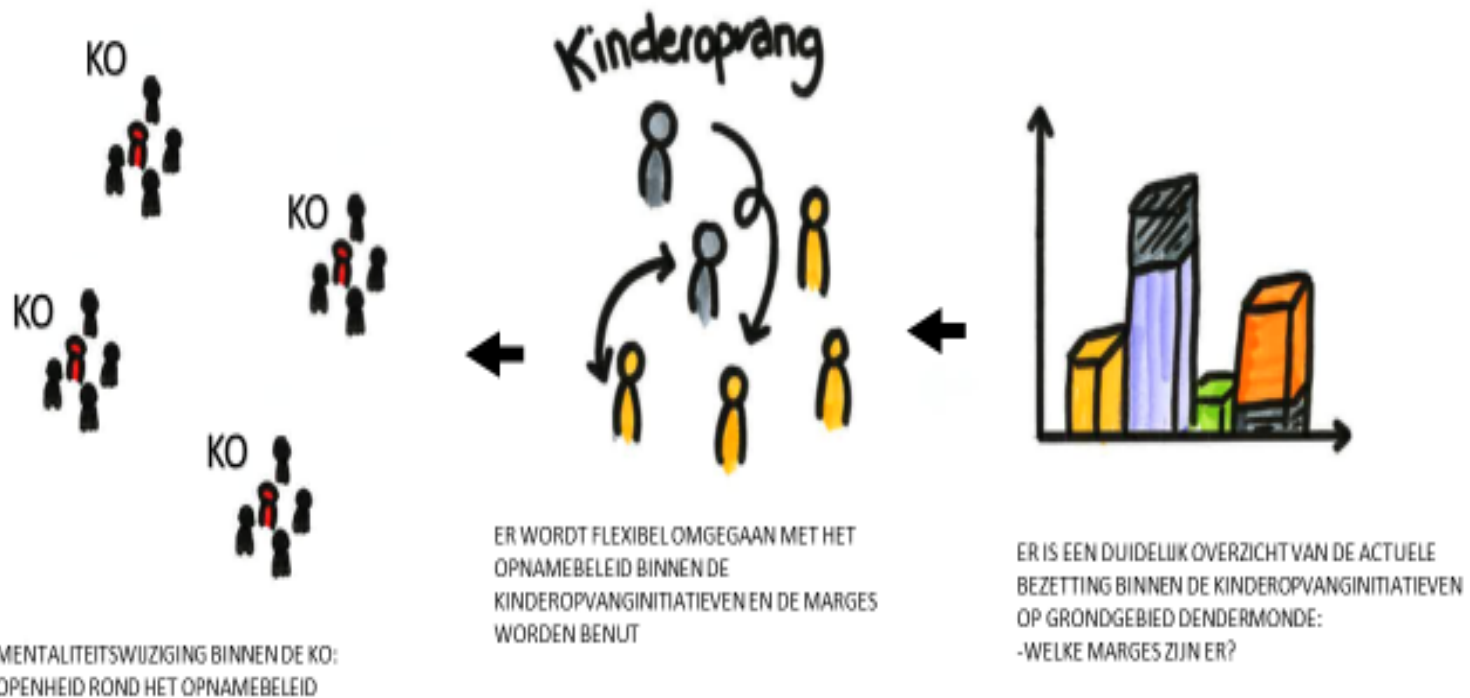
KO

KO

KO

KO

MENTALITEITSWIJZIGING BINNEN DE KO:
OPENHEID ROND HET OPNAMEBELEID

Kinderopvang

ER WORDT FLEXIBEL OMGEGAAN MET HET OPNAMEBELEID BINNEN DE KINDEROPVANGINITIATIEVEN EN DE MARGES WORDEN BENUT

ER IS EEN DUIDELIJK OVERZICHT VAN DE ACTUELE BEZETTING BINNEN DE KINDEROPVANGINITIATIEVEN OP GRONDGEBIED DENDERMONDE:
-WELKE MARGES ZIJN ER?